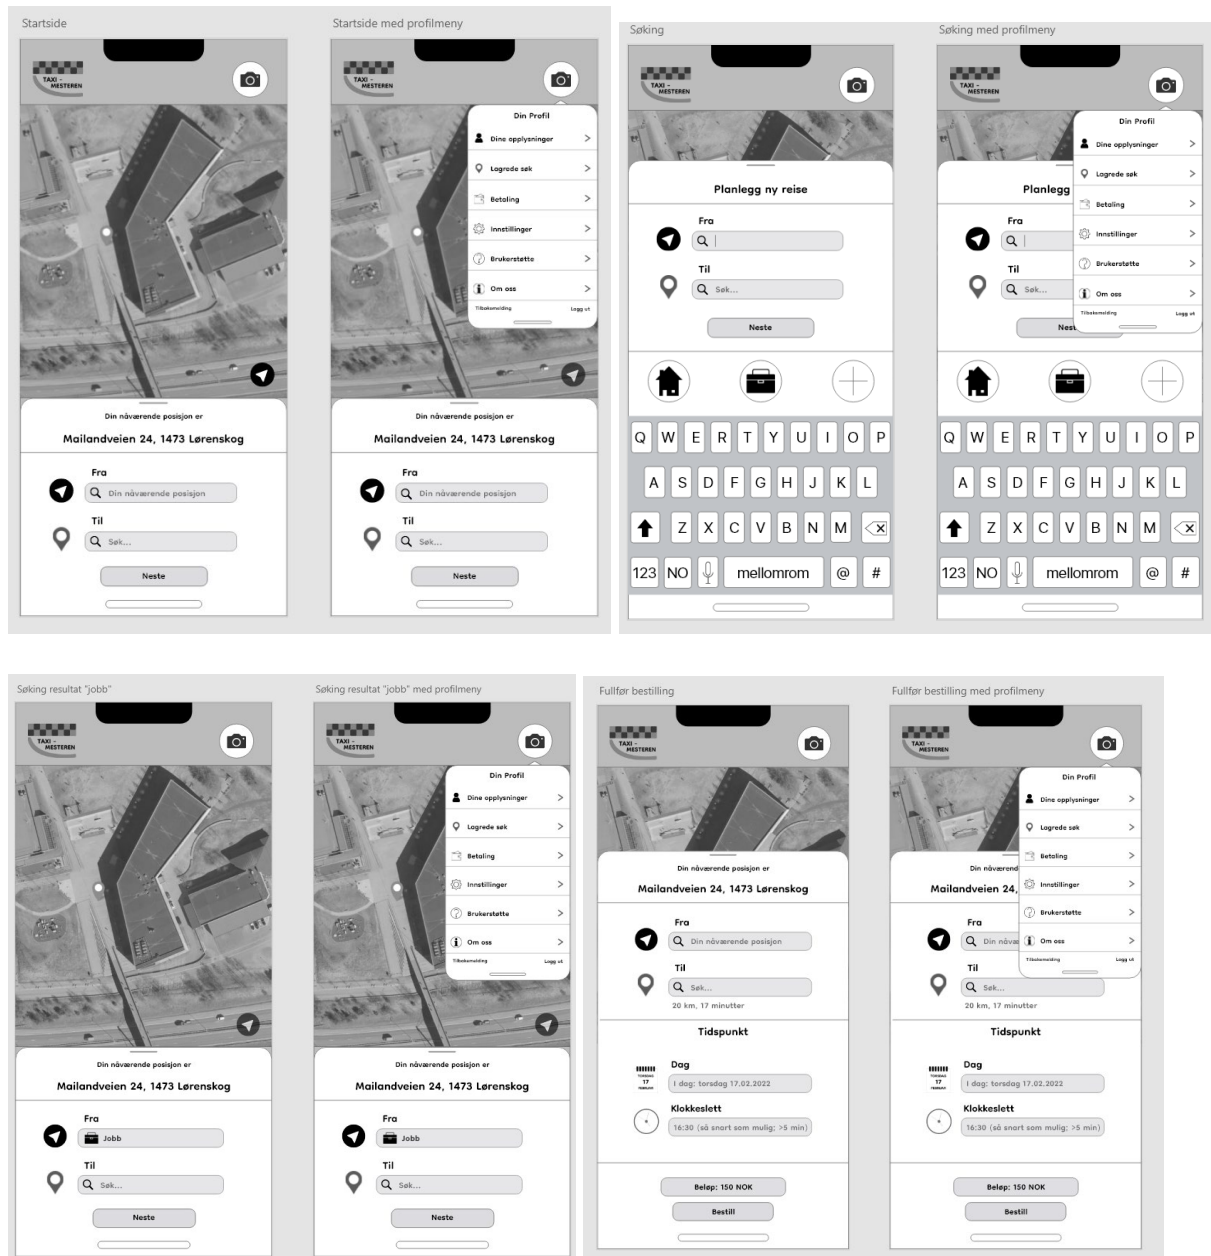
Startside

TAXI - MESTEREN

Din nåværende posisjon er

Mailandveien 24, 1473 Lørenskog

Fra

Din nåværende posisjon

Til

Søk...

Neste

Startside med profilmeny

TAXI - MESTEREN

Din Profil

Dine opplysninger

Lagrede søk

Betaling

Innstillinger

Brukerstøtte

Om oss

Tilbakemelding

Logg ut

Din nåværende posisjon er

Mailandveien 24, 1473 Lørenskog

Fra

Din nåværende posisjon

Til

Søk...

Neste

Søking

TAXI - MESTEREN

Planlegg ny reise

Fra

Til

Søk...

Neste

Q W E R T Y U I O P

A S D F G H J K L

Z X C V B N M

123 NO mellomrom @ #

Søking med profilmeny

TAXI - MESTEREN

Din Profil

Dine opplysninger

Lagrede søk

Betaling

Innstillinger

Brukerstøtte

Om oss

Tilbakemelding

Logg ut

Planlegg

Fra

Til

Søk...

Nes

Q W E R T Y U I O P

A S D F G H J K L

Z X C V B N M

123 NO mellomrom @ #

Søking resultat "jobb"

TAXI - MESTEREN

Din nåværende posisjon er

Mailandveien 24, 1473 Lørenskog

Fra

Jobb

Til

Søk...

Neste

Søking resultat "jobb" med profilmeny

TAXI - MESTEREN

Din Profil

Dine opplysninger

Lagrede søk

Betaling

Innstillinger

Brukerstøtte

Om oss

Tilbakemelding

Logg ut

Din nåværende posisjon er

Mailandveien 24, 1473 Lørenskog

Fra

Jobb

Til

Søk...

Neste

Fullfør bestilling

TAXI - MESTEREN

Din nåværende posisjon er

Mailandveien 24, 1473 Lørenskog

Fra

Din nåværende posisjon

Til

Søk...

20 km, 17 minutter

Tidspunkt

Dag

TORSDAG 17 FEBRUAR

I dag: torsdag 17.02.2022

Klokkeslett

16:30 (så snart som mulig: >5 min)

Beløp: 150 NOK

Bestill

Fullfør bestilling med profilmeny

TAXI - MESTEREN

Din Profil

Dine opplysninger

Lagrede søk

Betaling

Innstillinger

Brukerstøtte

Om oss

Tilbakemelding

Logg ut

Din nåværend

Mailandveien 24,

Fra

Din nåvæ

Til

Søk...

20 km, 17 minutter

Tidspunkt

Dag

TORSDAG 17 FEBRUAR

I dag: torsdag 17.02.2022

Klokkeslett

16:30 (så snart som mulig: >5 min)

Beløp: 150 NOK

Bestill